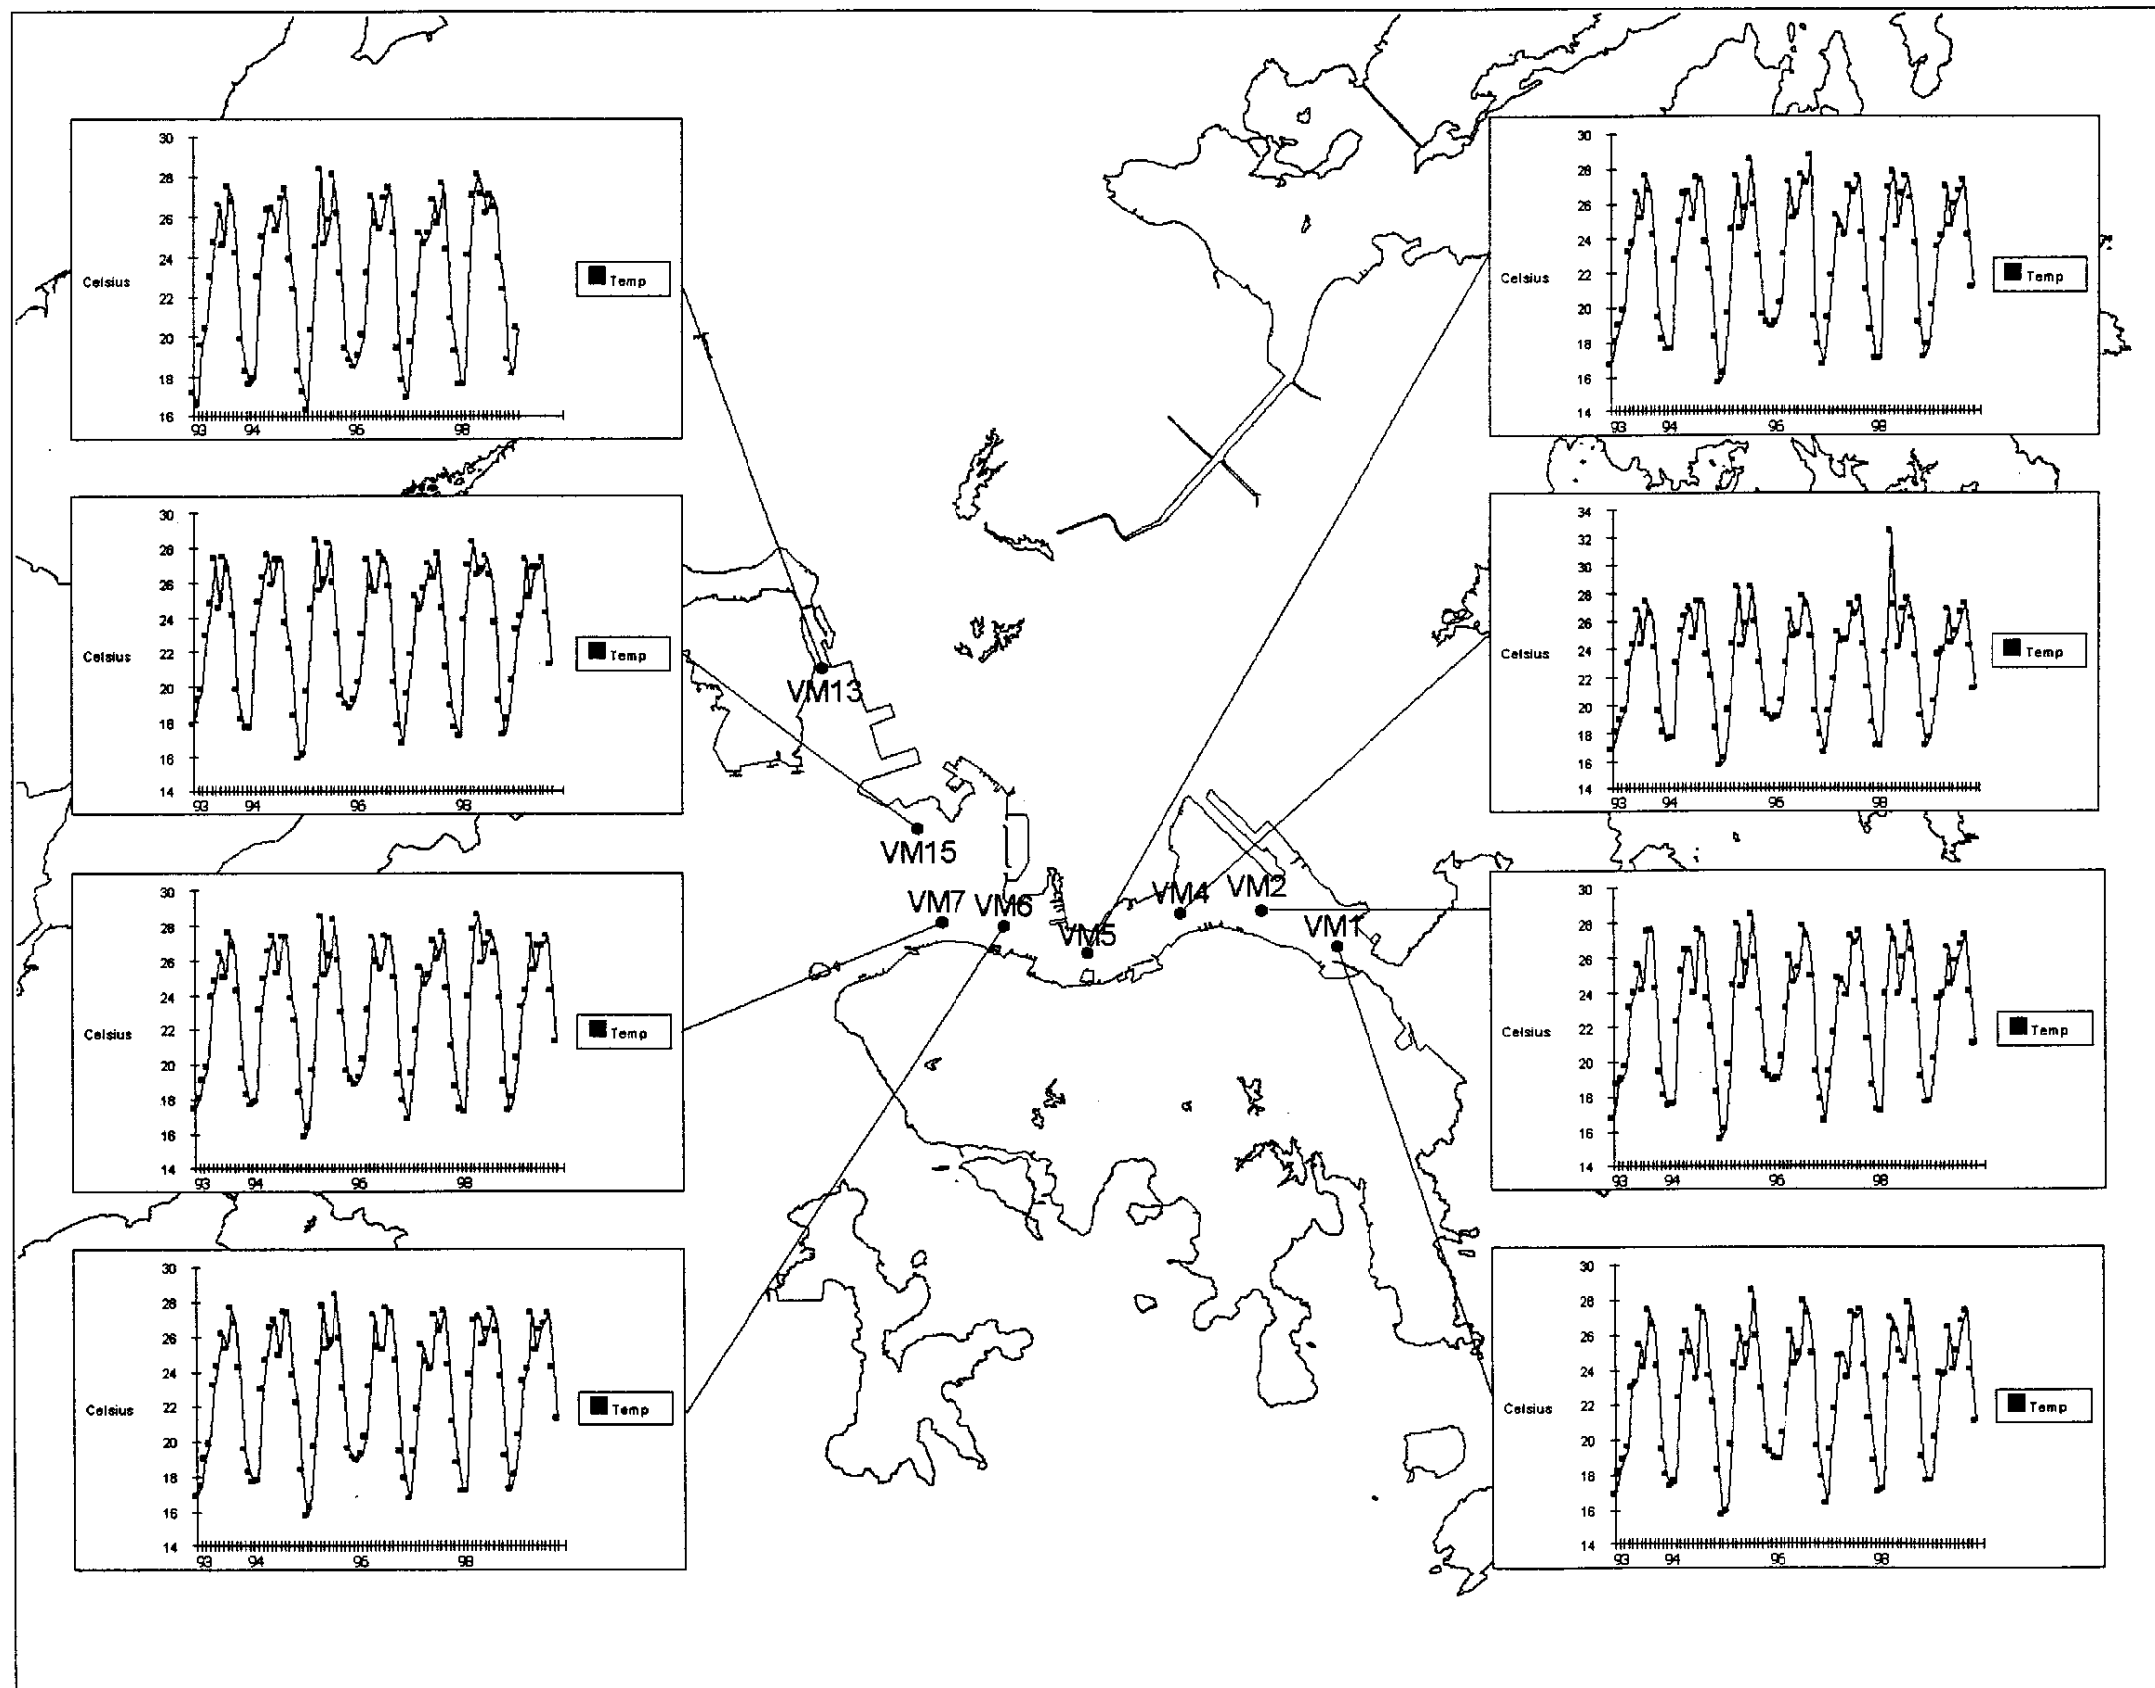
30
28
26
24
Celsius
22
20
18
16
93 94 96 98
Temp

30
28
26
24
Celsius
22
20
18
16
14
93 94 96 98
Temp

30
28
26
24
Celsius
22
20
18
16
14
93 94 96 98
Temp

30
28
26
24
Celsius
22
20
18
16
14
93 94 96 98
Temp

VM13
VM15
VM7 VM6
VM5
VM4 VM2
VM1

30
28
26
24
Celsius
22
20
18
16
14
93 94 96 98
Temp

34
32
30
28
26
Celsius
24
22
20
18
16
14
93 94 96 98
Temp

30
28
26
24
Celsius
22
20
18
16
14
93 94 96 98
Temp

30
28
26
24
Celsius
22
20
18
16
14
93 94 96 98
Temp